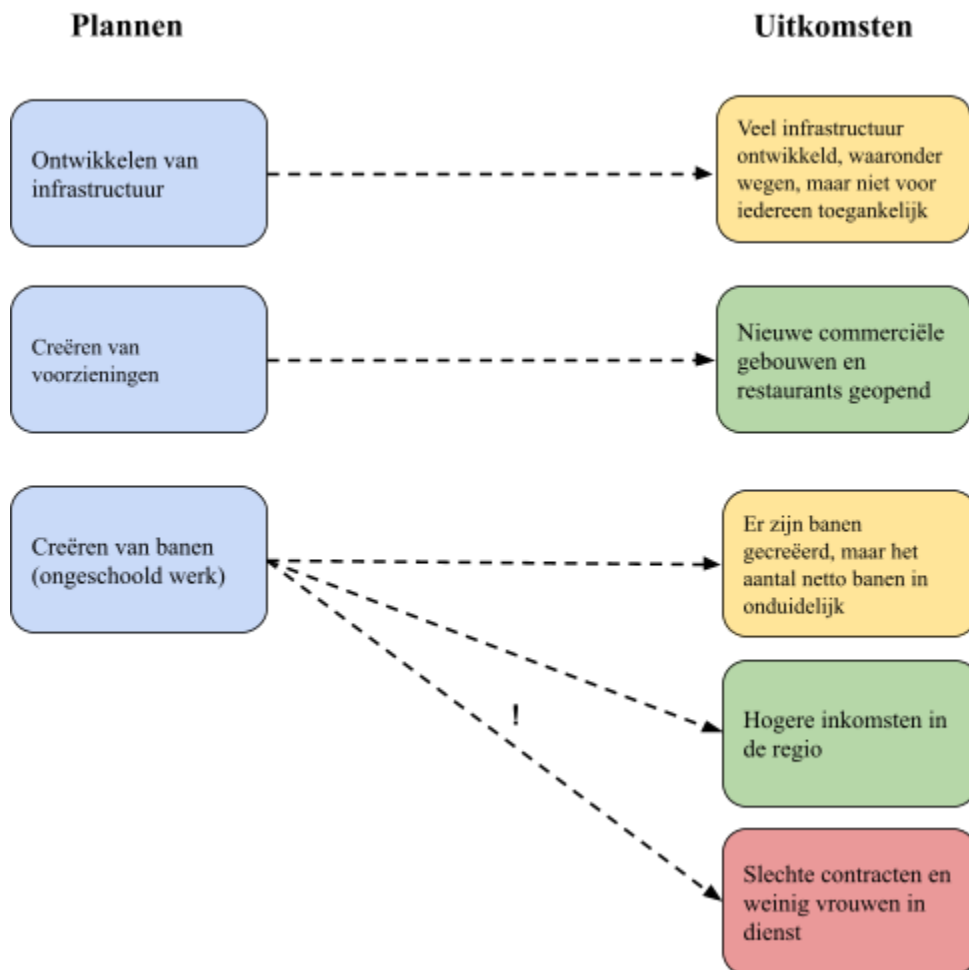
Plannen

Uitkomsten

Ontwikkelen van infrastructuur

Veel infrastructuur ontwikkeld, waaronder wegen, maar niet voor iedereen toegankelijk

Creëren van voorzieningen

Nieuwe commerciële gebouwen en restaurants geopend

Creëren van banen (ongeschoold werk)

Er zijn banen gecreëerd, maar het aantal netto banen in onduidelijk

!

Hogere inkomsten in de regio

Slechte contracten en weinig vrouwen in dienst